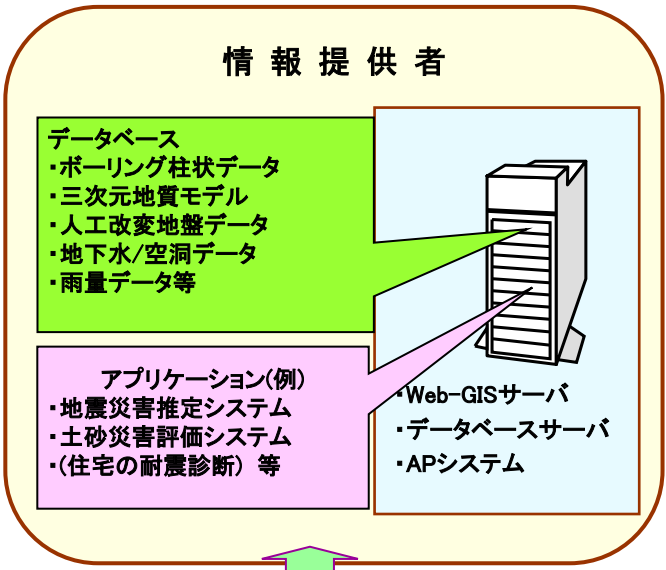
情 報 提 供 者

データベース
・ボーリング柱状データ
・三次元地質モデル
・人工改変地盤データ
・地下水/空洞データ
・雨量データ等

アプリケーション(例)
・地震災害推定システム
・土砂災害評価システム
・(住宅の耐震診断) 等

・Web-GISサーバ
・データベースサーバ
・APシステム